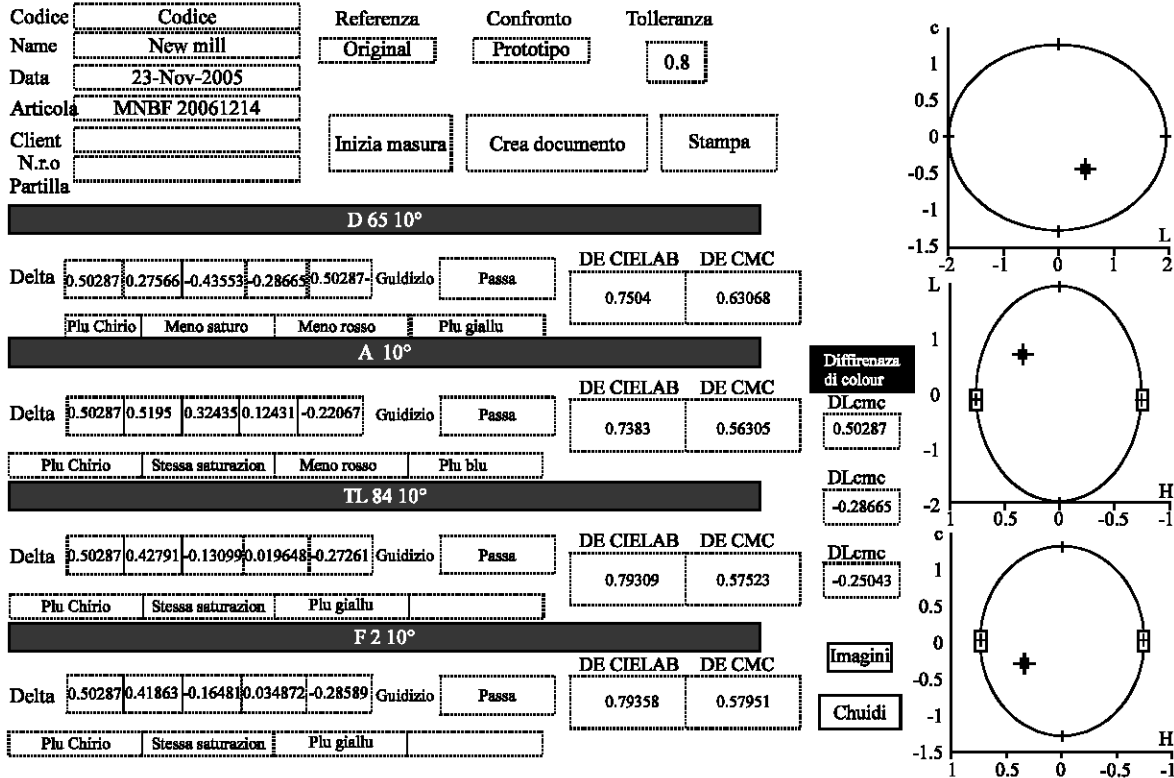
Codice Codice
Name New mill
Data 23-Nov-2005
Articola MNBF 20061214
Client
N.r.o Partilla

Referenza Original
Confronto Prototipo
Tolleranza 0.8

Inizia masura
Crea documento
Stampa

D 65 10°

Delta 0.50287 0.27566 -0.43553 -0.28665 0.50287- Guidizio Passa
DE CIELAB 0.7504
DE CMC 0.63068
Plu Chirio | Meno saturo | Meno rosso | Plu giallu

A 10°

Delta 0.50287 0.5195 0.32435 0.12431 -0.22067 Guidizio Passa
DE CIELAB 0.7383
DE CMC 0.56305
Plu Chirio | Stessa saturazion | Meno rosso | Plu blu

TL 84 10°

Delta 0.50287 0.42791 -0.13099 0.019648 -0.27261 Guidizio Passa
DE CIELAB 0.79309
DE CMC 0.57523
Plu Chirio | Stessa saturazion | Plu giallu

F 2 10°

Delta 0.50287 0.41863 -0.16481 0.034872 -0.28589 Guidizio Passa
DE CIELAB 0.79358
DE CMC 0.57951
Plu Chirio | Stessa saturazion | Plu giallu

Diffirenaza di colour
DLcmc 0.50287
DLcmc -0.28665
DLcmc -0.25043
Imagini
Chuidi

c
1
0.5
0
-0.5
-1
-1.5
-2 -1 0 1 2
L

L
1
0
-1
-2
1 0.5 0 -0.5 -1
H

c
1
0.5
0
-0.5
-1
-1.5
1 0.5 0 -0.5 -1
H